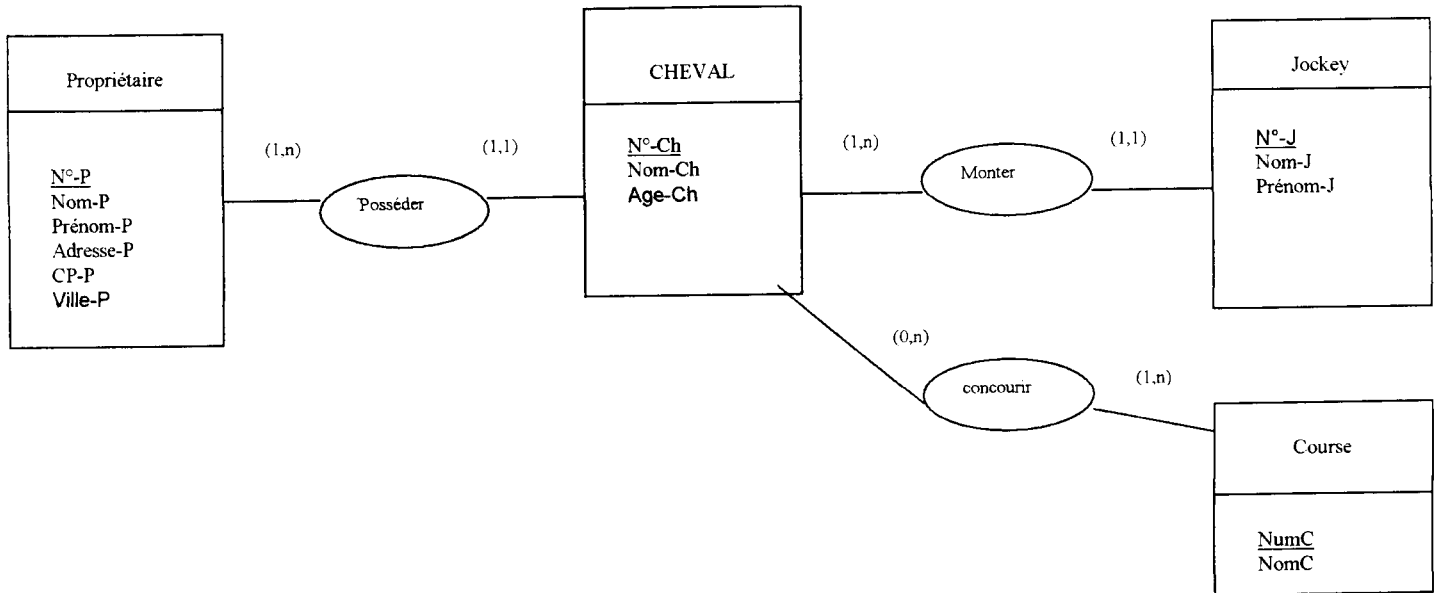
Propriétaire

N°-P
Nom-P
Prénom-P
Adresse-P
CP-P
Ville-P

(1,n)

Posséder

(1,1)

CHEVAL

N°-Ch
Nom-Ch
Age-Ch

(1,n)

Monter

(1,1)

Jockey

N°-J
Nom-J
Prénom-J

(0,n)

concourir

(1,n)

Course

NumC
NomC